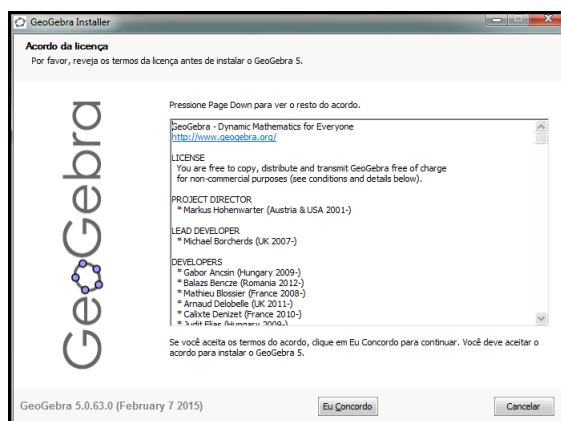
GeoGebra Installer

Acordo da licença
Por favor, reveja os termos da licença antes de instalar o GeoGebra 5.

GeoGebra

Pressione Page Down para ver o resto do acordo.

GeoGebra - Dynamic Mathematics for Everyone
http://www.geogebra.org/

LICENSE
You are free to copy, distribute and transmit GeoGebra free of charge for non-commercial purposes (see conditions and details below).

PROJECT DIRECTOR
* Markus Hohenwarter (Austria & USA 2001-)

LEAD DEVELOPER
* Michael Borcherds (UK 2007-)

DEVELOPERS
* Gabor Ancsin (Hungary 2009-)
* Balazs Bencze (Romania 2012-)
* Mathieu Blossier (France 2008-)
* Arnaud Delobelle (UK 2011-)
* Calixte Denizet (France 2010-)
* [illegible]

Se você aceita os termos do acordo, clique em Eu Concordo para continuar. Você deve aceitar o acordo para instalar o GeoGebra 5.

GeoGebra 5.0.63.0 (February 7 2015)

Eu Concordo

Cancelar